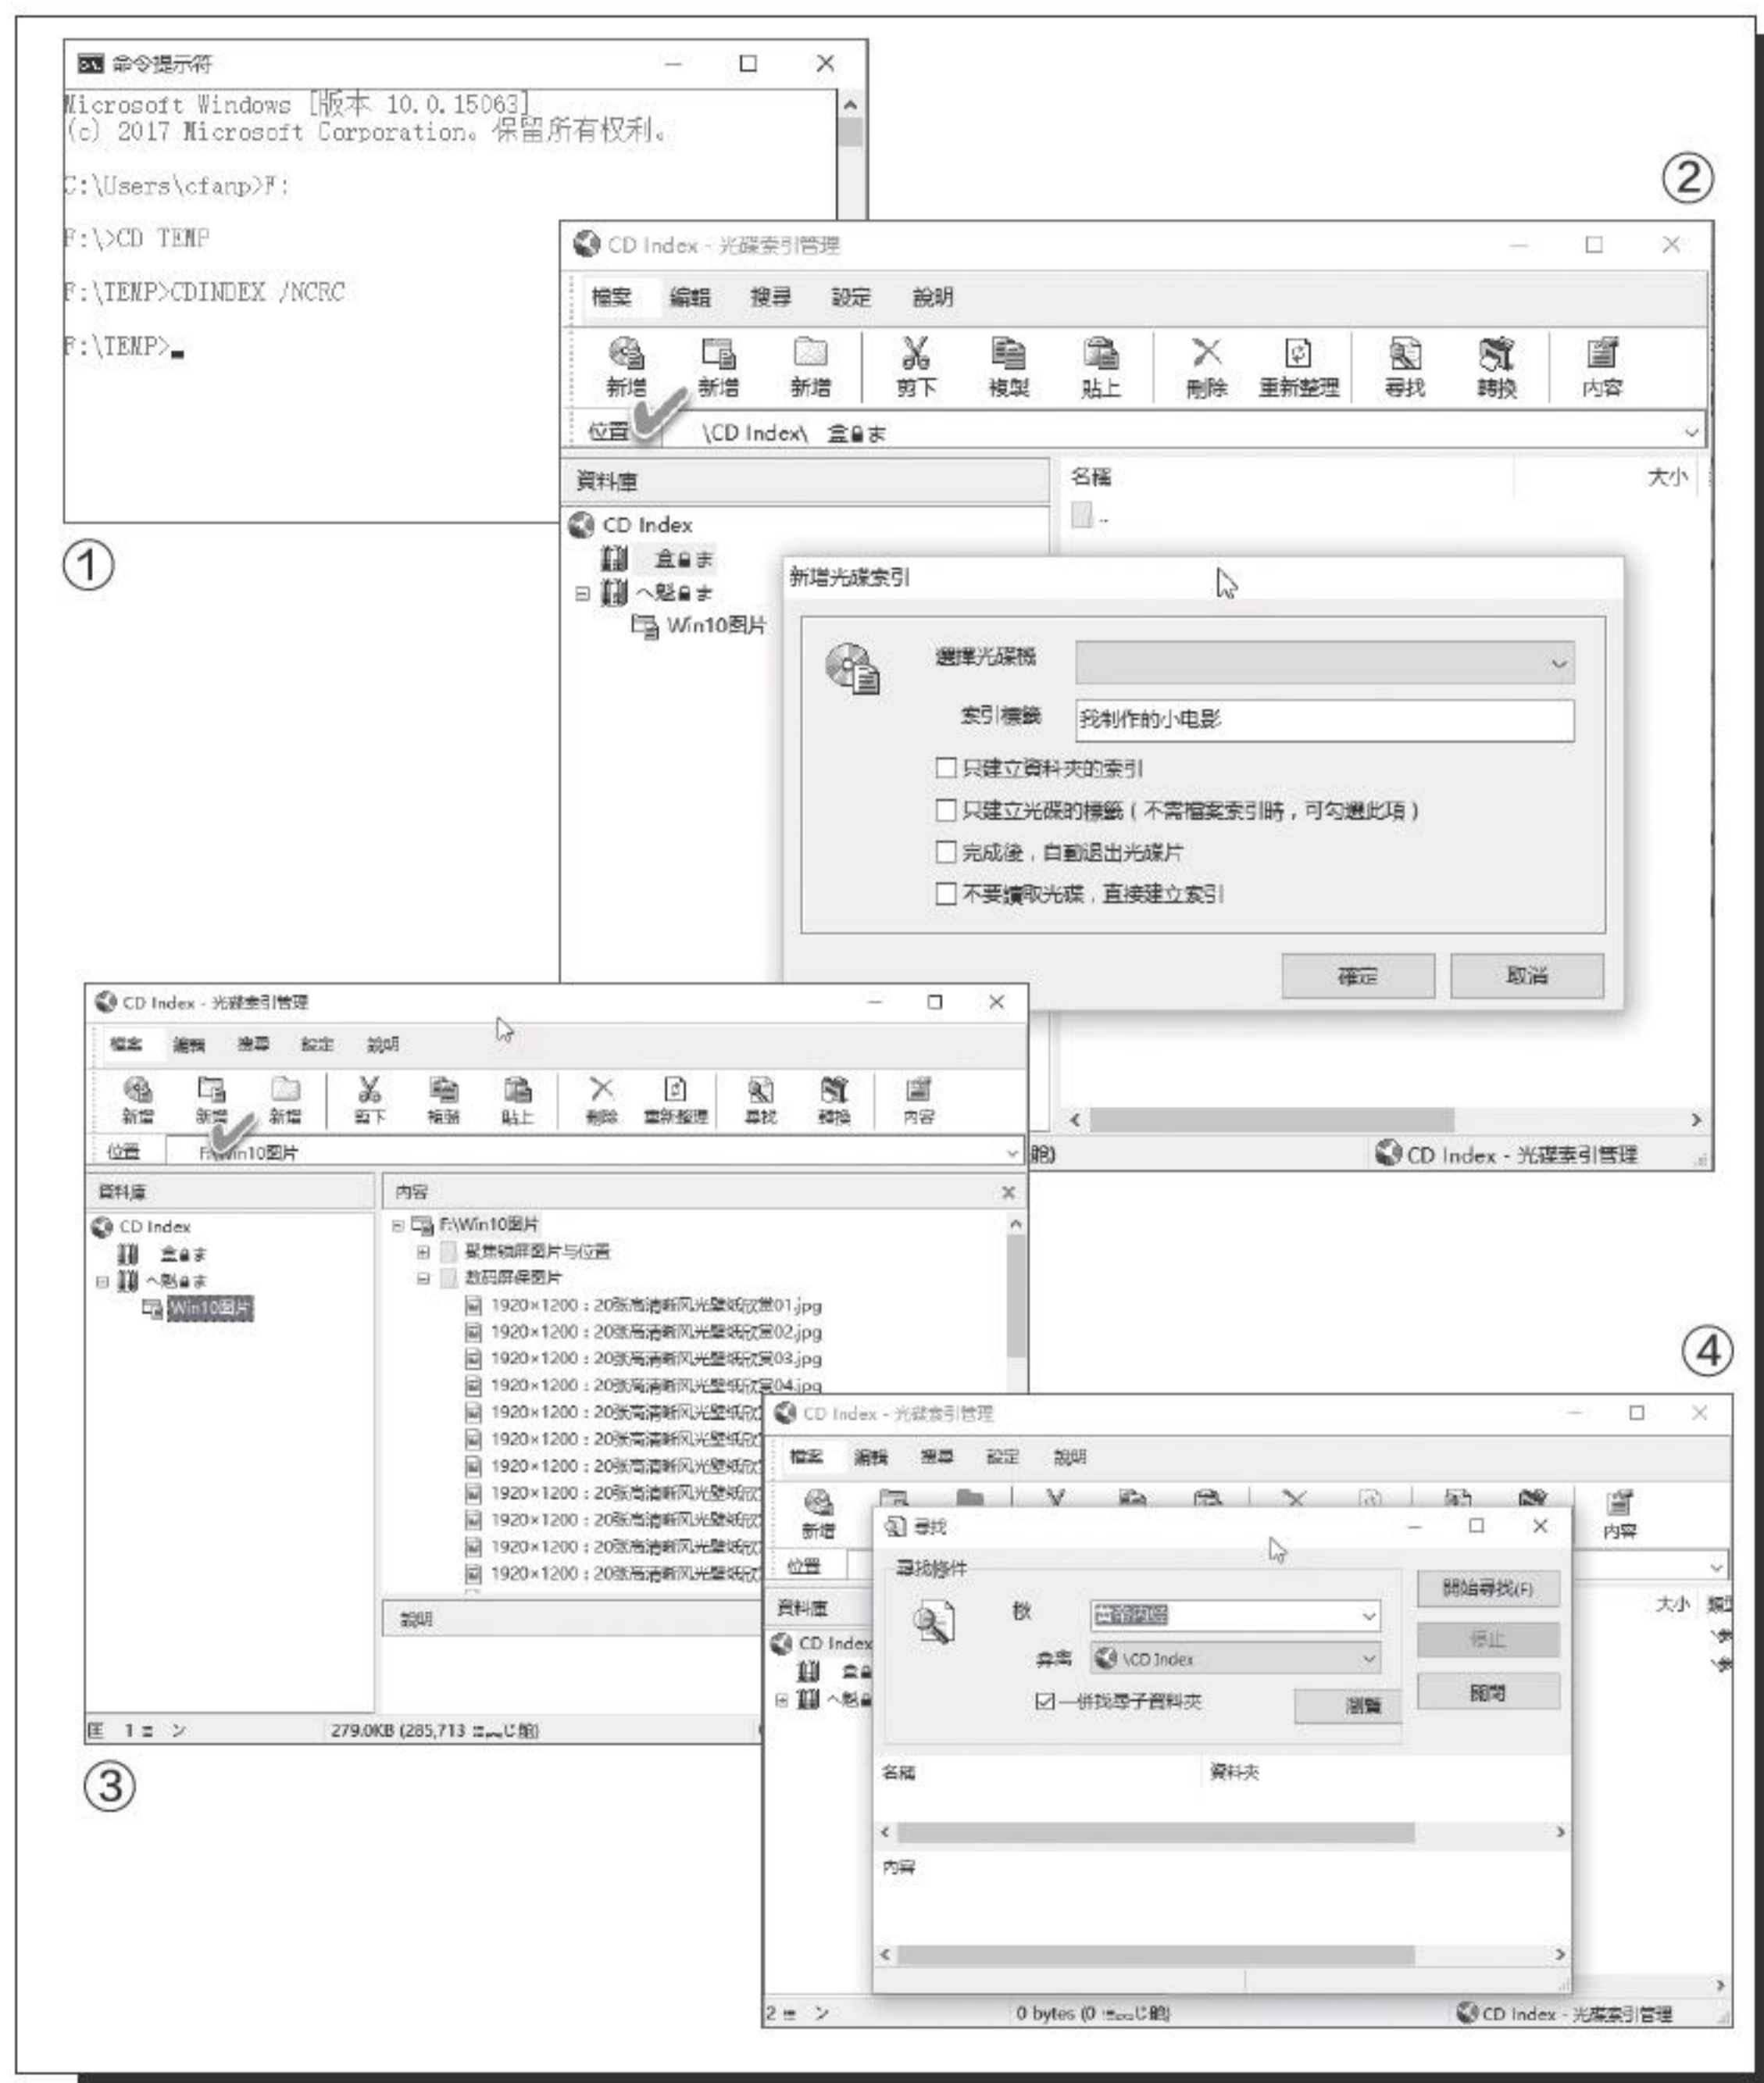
命令提示符

Microsoft Windows [版本 10.0.15063]
(c) 2017 Microsoft Corporation。保留所有权利。

C:\Users\cfanp>F:

F:\>CD TEMP

F:\TEMP>CDINDEX /NCRC

F:\TEMP>_

①

②

CD Index - 光碟索引管理

檔案 編輯 搜尋 設定 說明

新增 新增 新增 剪下 複製 貼上 刪除 重新整理 尋找 轉換 內容

位置 \CD Index\ 盒■ま

資料庫

CD Index

盒■ま

へ魁■ま

Win10图片

名稱 大小

..

新增光碟索引

選擇光碟機

索引標籤 我制作的小电影

只建立資料夾的索引

只建立光碟的標籤（不需檔案索引時，可勾選此項）

完成後，自動退出光碟片

不要讀取光碟，直接建立索引

確定 取消

CD Index - 光碟索引管理

CD Index - 光碟索引管理

檔案 編輯 搜尋 設定 說明

新增 新增 新增 剪下 複製 貼上 刪除 重新整理 尋找 轉換 內容

位置 F:\Win10图片

資料庫

CD Index

盒■ま

へ魁■ま

Win10图片

內容

F:\Win10图片

聚焦锁屏图片与位置

数码屏保图片

1920×1200：20张高清新风光壁纸欣赏01.jpg

1920×1200：20张高清新风光壁纸欣赏02.jpg

1920×1200：20张高清新风光壁纸欣赏03.jpg

1920×1200：20张高清新风光壁纸欣赏04.jpg

1920×1200：20张高清新风光壁纸欣

1920×1200：20张高清新风光壁纸欣

1920×1200：20张高清新风光壁纸欣

1920×1200：20张高清新风光壁纸欣

1920×1200：20张高清新风光壁纸欣

1920×1200：20张高清新风光壁纸欣

1920×1200：20张高清新风光壁纸欣

說明

1 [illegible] 279.0KB (285,713 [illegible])

③

④

CD Index - 光碟索引管理

檔案 編輯 搜尋 設定 說明

新增 內容

位置

資料庫

CD Index

尋找

尋找條件

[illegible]

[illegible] \CD Index

一併找尋子資料夾

瀏覽

開始尋找(F)

停止

關閉

名稱 資料夾

內容

大小

2 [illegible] 0 bytes (0 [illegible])

CD Index - 光碟索引管理